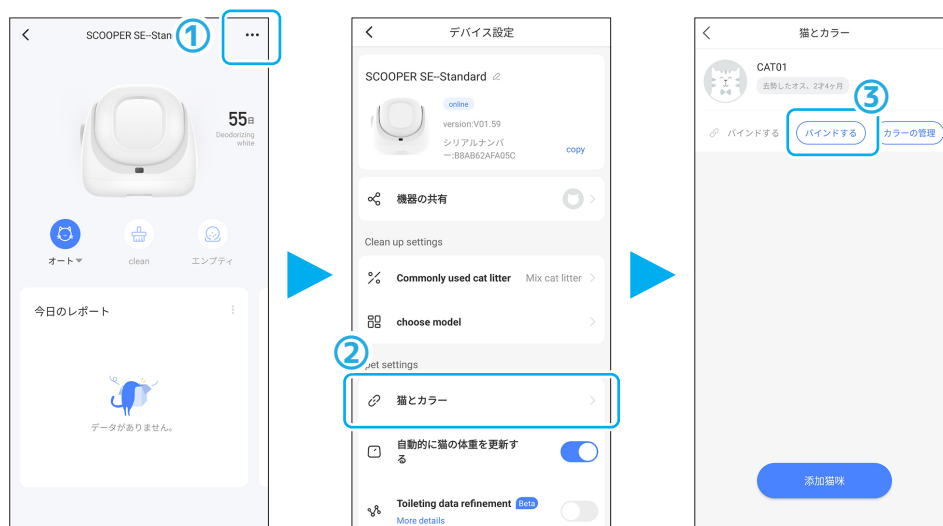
SCOOPER SE-Stan ① ···

55日
Deodorizing white

オート clean エンプティ

今日のレポート

データがありません。

デバイス設定

SCOOPER SE-Standard

online
version:V01.59
シリアルナンバー:B8AB62AFA05C copy

機器の共有

Clean up settings

Commonly used cat litter Mix cat litter

choose model

②
pet settings

猫とカラー

自動的に猫の体重を更新する

Toileting data refinement Beta
More details

猫とカラー

CAT01
去勢したオス、2才4ヶ月

③
バインドする バインドする カラーの管理

添加猫咪